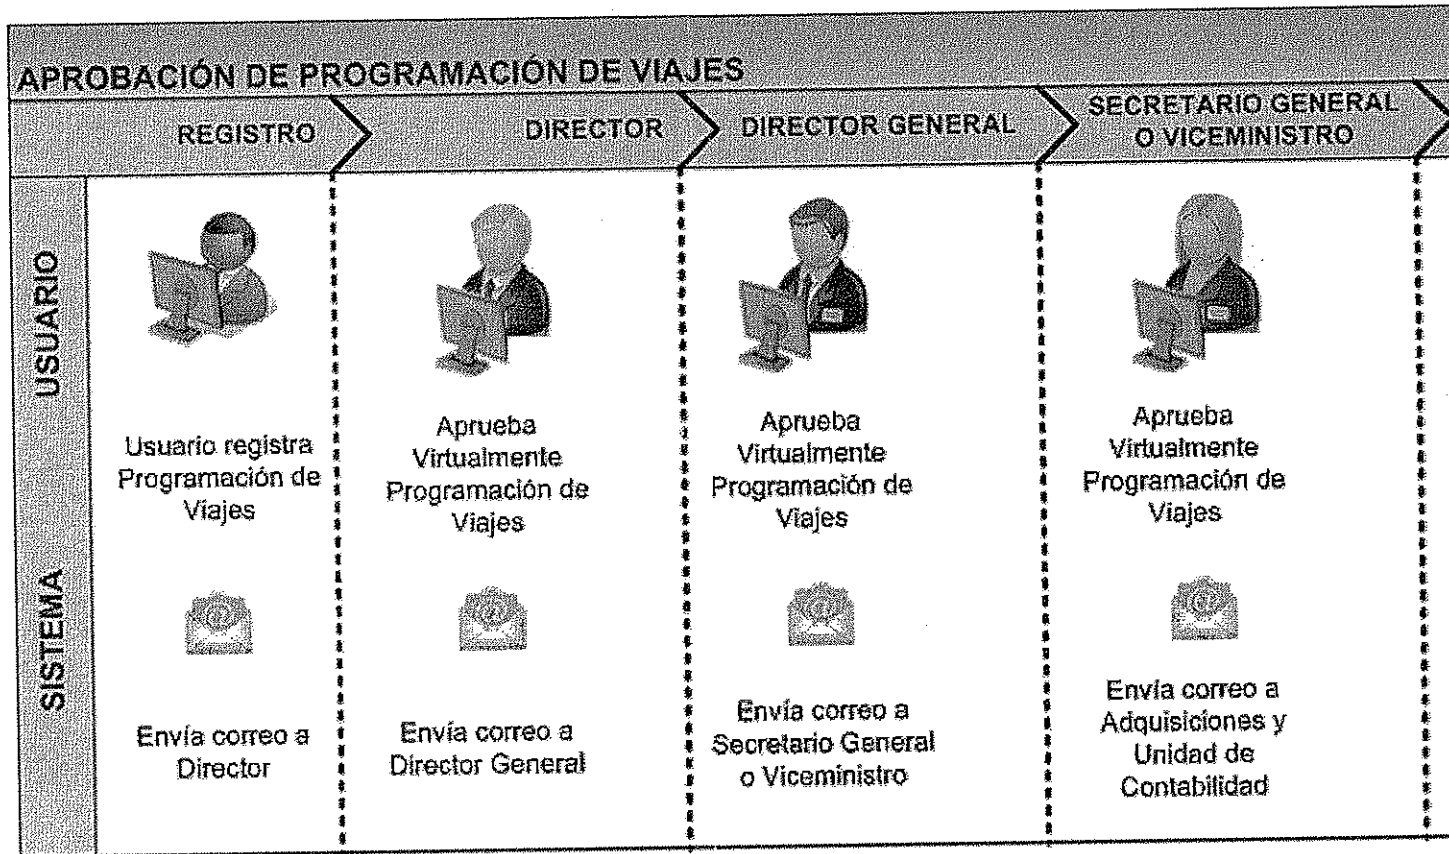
APROBACIÓN DE PROGRAMACIÓN DE VIAJES

REGISTRO

DIRECTOR

DIRECTOR GENERAL

SECRETARIO GENERAL O VICEMINISTRO

USUARIO

SISTEMA

Usuario registra Programación de Viajes

Envía correo a Director

Aprueba Virtualmente Programación de Viajes

Envía correo a Director General

Aprueba Virtualmente Programación de Viajes

Envía correo a Secretario General o Viceministro

Aprueba Virtualmente Programación de Viajes

Envía correo a Adquisiciones y Unidad de Contabilidad